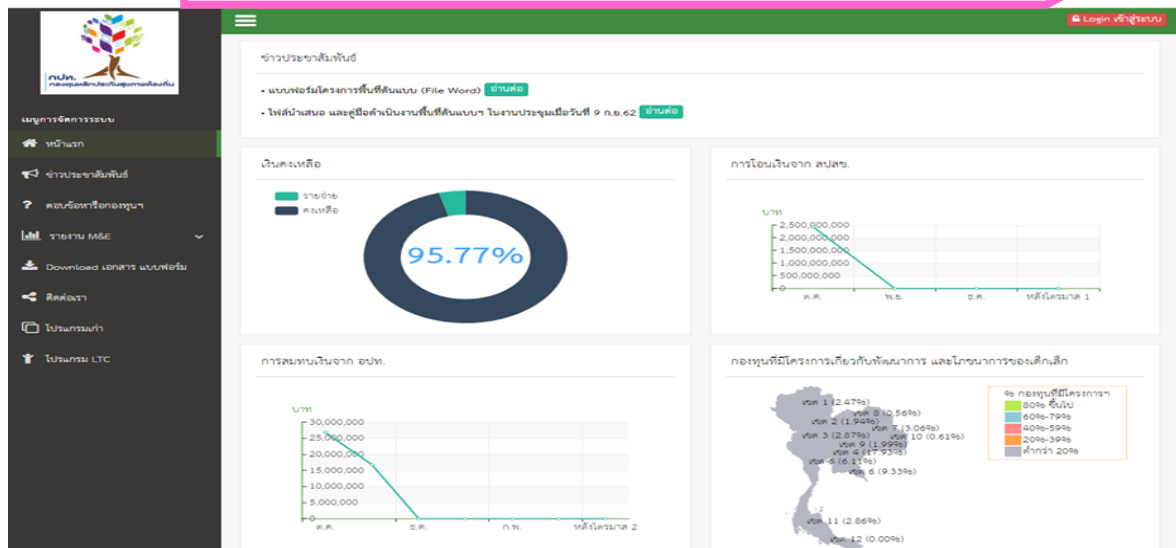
กปท.
กองทุนหลักประกันสุขภาพท้องถิ่น

Login เข้าสู่ระบบ

เมนูการจัดการระบบ
หน้าแรก
ข่าวประชาสัมพันธ์
ตอบข้อหารือกองทุนฯ
รายงาน M&E
Download เอกสาร แบบฟอร์ม
ติดต่อเรา
โปรแกรมเก่า
โปรแกรม LTC

ข่าวประชาสัมพันธ์

• แบบฟอร์มโครงการพื้นที่ต้นแบบ (File Word) อ่านต่อ
• ไฟล์นำเสนอ และคู่มือดำเนินงานพื้นที่ต้นแบบฯ ในงานประชุมเมื่อวันที่ 9 ก.ย.62 อ่านต่อ

เงินคงเหลือ
รายจ่าย
คงเหลือ
95.77%

การโอนเงินจาก สปสช.
บาท
2,500,000,000
2,000,000,000
1,500,000,000
1,000,000,000
500,000,000
0
ต.ค.
พ.ย.
ธ.ค.
หลังไตรมาส 1

การสมทบเงินจาก อปท.
บาท
30,000,000
25,000,000
20,000,000
15,000,000
10,000,000
5,000,000
0
ต.ค.
ธ.ค.
ก.พ.
หลังไตรมาส 2

กองทุนที่มีโครงการเกี่ยวกับพัฒนาการ และโภชนาการของเด็กเล็ก
เขต 1 (2.47%)
เขต 8 (0.56%)
เขต 2 (1.94%)
เขต 7 (3.06%)
เขต 3 (2.87%)
เขต 9 (1.99%)
เขต 10 (0.61%)
เขต 4 (17.93%)
เขต 5 (6.11%)
เขต 6 (9.33%)
เขต 11 (2.86%)
เขต 12 (0.00%)
% กองทุนที่มีโครงการฯ
80% ขึ้นไป
60%-79%
40%-59%
20%-39%
ต่ำกว่า 20%